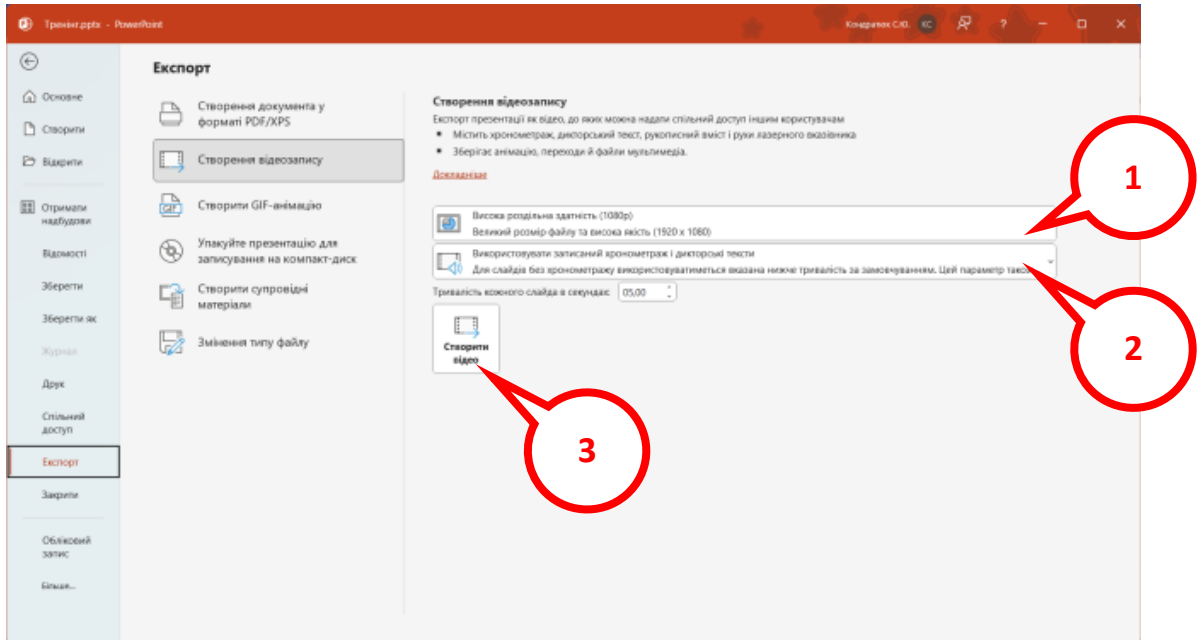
Тренінг.pptx - PowerPoint

Кондратюк С.Ю. КС

?

Основне

Створити

Відкрити

Отримати надбудови

Відомості

Зберегти

Зберегти як

Журнал

Друк

Спільний доступ

Експорт

Закрити

Обліковий запис

Більше...

Експорт

Створення документа у форматі PDF/XPS

Створення відеозапису

Створити GIF-анімацію

Упакуйте презентацію для записування на компакт-диск

Створити супровідні матеріали

Змінення типу файлу

Створення відеозапису

Експорт презентації як відео, до яких можна надати спільний доступ іншим користувачам

• Містить хронометраж, дикторський текст, рукописний вміст і руки лазерного вказівника

• Зберігає анімацію, переходи й файли мультимедіа.

Докладніше

Висока роздільна здатність (1080p)
Великий розмір файлу та висока якість (1920 x 1080)

Використовувати записаний хронометраж і дикторські тексти
Для слайдів без хронометражу використовуватиметься вказана нижче тривалість за замовчуванням. Цей параметр також

Тривалість кожного слайда в секундах: 05,00

Створити відео

1

2

3